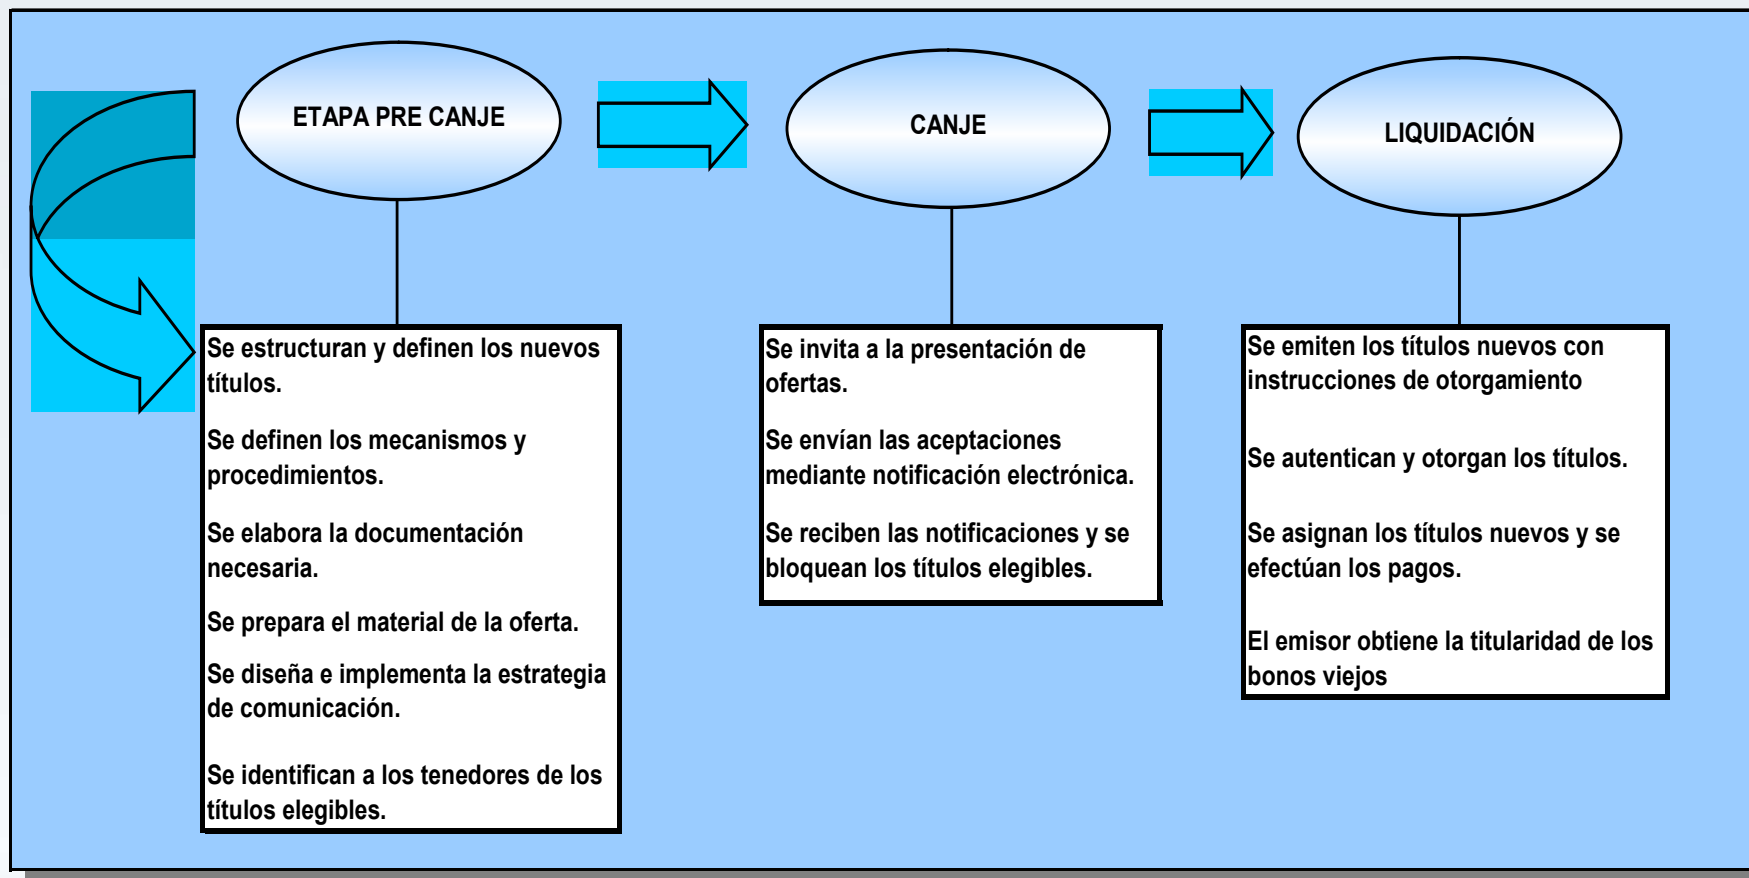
ETAPA PRE CANJE

Se estructuran y definen los nuevos títulos.

Se definen los mecanismos y procedimientos.

Se elabora la documentación necesaria.

Se prepara el material de la oferta.

Se diseña e implementa la estrategia de comunicación.

Se identifican a los tenedores de los títulos elegibles.

CANJE

Se invita a la presentación de ofertas.

Se envían las aceptaciones mediante notificación electrónica.

Se reciben las notificaciones y se bloquean los títulos elegibles.

LIQUIDACIÓN

Se emiten los títulos nuevos con instrucciones de otorgamiento

Se autentican y otorgan los títulos.

Se asignan los títulos nuevos y se efectúan los pagos.

El emisor obtiene la titularidad de los bonos viejos